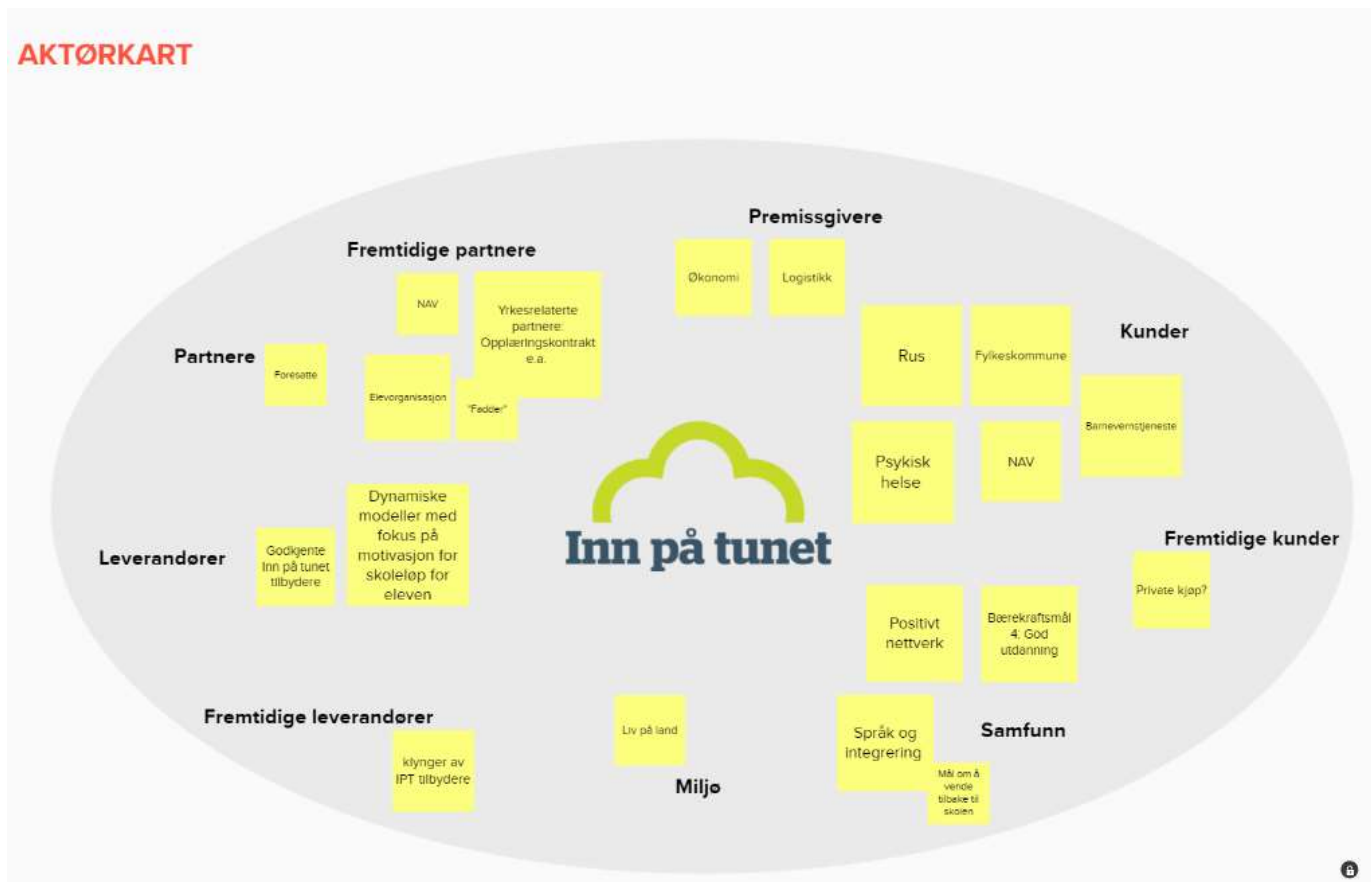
AKTØRKART

Premissgivere

Økonomi

Logistikk

Fremtidige partnere

NAV

Yrkesrelaterte partnere: Opplæringskontrakt e.a.

Partnere

Foresatte

Elevorganisasjon

"Fadder"

Rus

Fylkeskommune

Kunder

Barnevernstjeneste

Psykisk helse

NAV

Dynamiske modeller med fokus på motivasjon for skoleløp for eleven

Leverandører

Godkjente Inn på tunet tilbydere

Inn på tunet

Fremtidige kunder

Private kjøp?

Positivt nettverk

Bærekraftsmål 4: God utdanning

Fremtidige leverandører

klynger av IPT tilbydere

Liv på land

Miljø

Språk og integrering

Samfunn

Mål om å vende tilbake til skolen